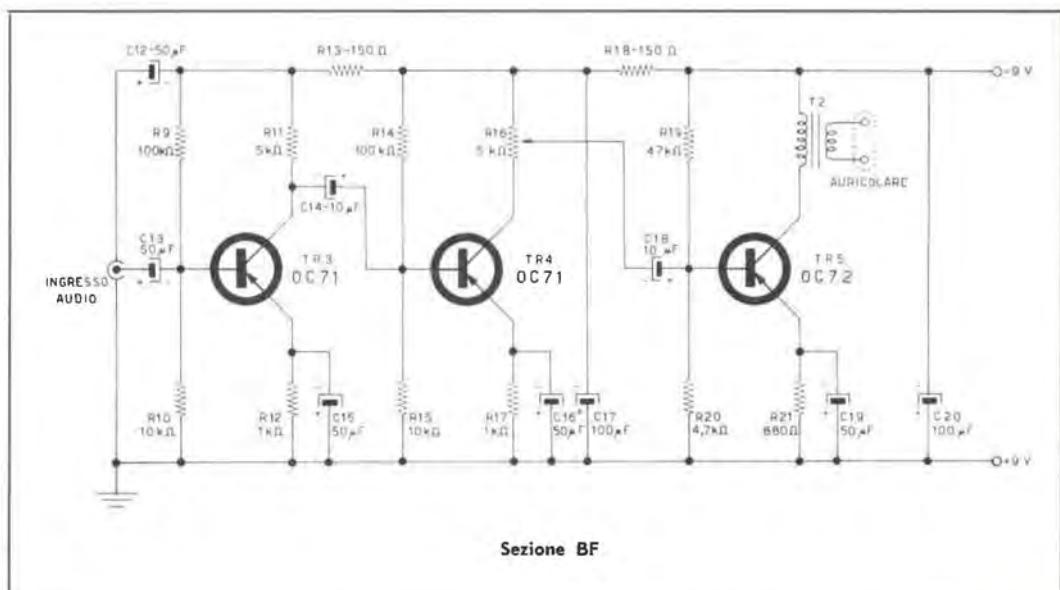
C12-50 µF

R13-150 Ω

R18-150 Ω

-9 V

R9
100kΩ

R11
5kΩ

R14
100kΩ

R16
5kΩ

R19
47kΩ

T2

AURICOLARE

C14-10 µF

C13
50 µF

INGRESSO
AUDIO

TR3
OC71

TR4
OC71

C18
10 µF

TR5
OC72

R10
10kΩ

R12
1kΩ

C15
50 µF

R15
10kΩ

R17
1kΩ

C16
50 µF

C17
100 µF

R20
4,7kΩ

R21
680Ω

C19
50 µF

C20
100 µF

+9 V

Sezione BF